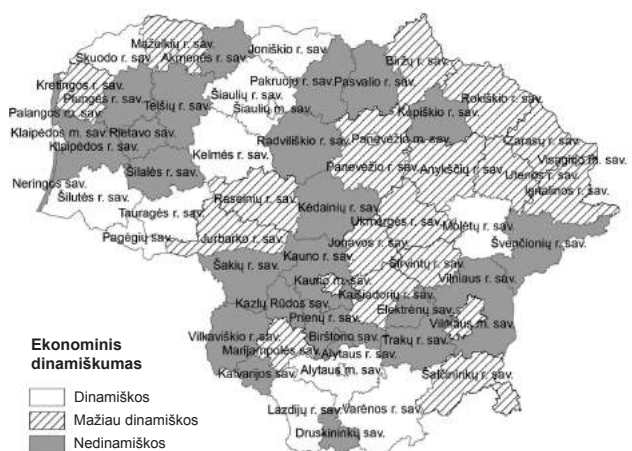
Mažeikių r. sav.
Skuodo r. sav.
Akmenės r. sav.
Joniškio r. sav.
Biržų r. sav.
Kretingos r. sav.
Plungės r. sav.
Pakruojo r. sav.
Pasvalio r. sav.
Palangos m. sav.
Telšių r. sav.
Šiaulių r. sav.
Šiaulių m. sav.
Kupiškio r. sav.
Rokiškio r. sav.
Klaipėdos m. sav.
Rietavo sav.
Klaipėdos r. sav.
Radviliškio r. sav.
Panevėžio m. sav.
Zarasų r. sav.
Kelmės r. sav.
Visagino m. sav.
Šilalės r. sav.
Panevėžio r. sav.
Anykščių r. sav.
Utenos r. sav.
Neringos sav.
Ignalinos r. sav.
Šilutės r. sav.
Raseinių r. sav.
Tauragės r. sav.
Kėdainių r. sav.
Ukmergės r. sav.
Molėtų r. sav.
Pagėgių sav.
Jurbarko r. sav.
Jonavos r. sav.
Švenčionių r. sav.
Kauno r. sav.
Širvintų r. sav.
Šakių r. sav.
Vilniaus r. sav.
Kauno m. sav.
Kaišiadorių r. sav.
Kazlų Rūdos sav.
Elektrėnų sav.
Prienų r. sav.
Vilniaus m. sav.
Vilkaviškio r. sav.
Birštono sav.
Marijampolės sav.
Alytaus r. sav.
Trakų r. sav.
Kalvarijos sav.
Alytaus m. sav.
Šalčininkų r. sav.
Lazdijų r. sav.
Varėnos r. sav.
Druskininkų sav.

Ekonominis dinamiškumas
Dinamiškos
Mažiau dinamiškos
Nedinamiškos